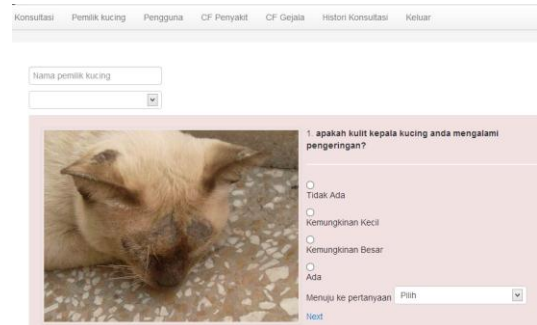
Konsultasi Pemilik kucing Pengguna CF Penyakit CF Gejala Histori Konsultasi Keluar

Nama pemilik kucing

1. apakah kulit kepala kucing anda mengalami pengeringan?

Tidak Ada

Kemungkinan Kecil

Kemungkinan Besar

Ada

Menuju ke pertanyaan Pilih

Next